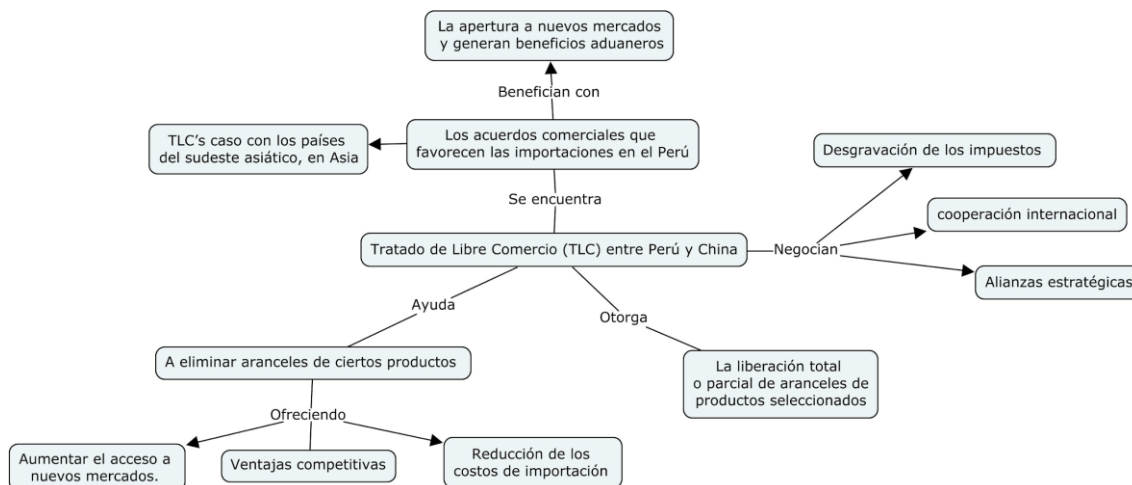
La apertura a nuevos mercados y generan beneficios aduaneros

Benefician con

TLC's caso con los países del sudeste asiático, en Asia

Los acuerdos comerciales que favorecen las importaciones en el Perú

Desgravación de los impuestos

Se encuentra

cooperación internacional

Tratado de Libre Comercio (TLC) entre Perú y China

Negocian

Alianzas estratégicas

Ayuda

Otorga

A eliminar aranceles de ciertos productos

La liberación total o parcial de aranceles de productos seleccionados

Ofreciendo

Aumentar el acceso a nuevos mercados.

Ventajas competitivas

Reducción de los costos de importación